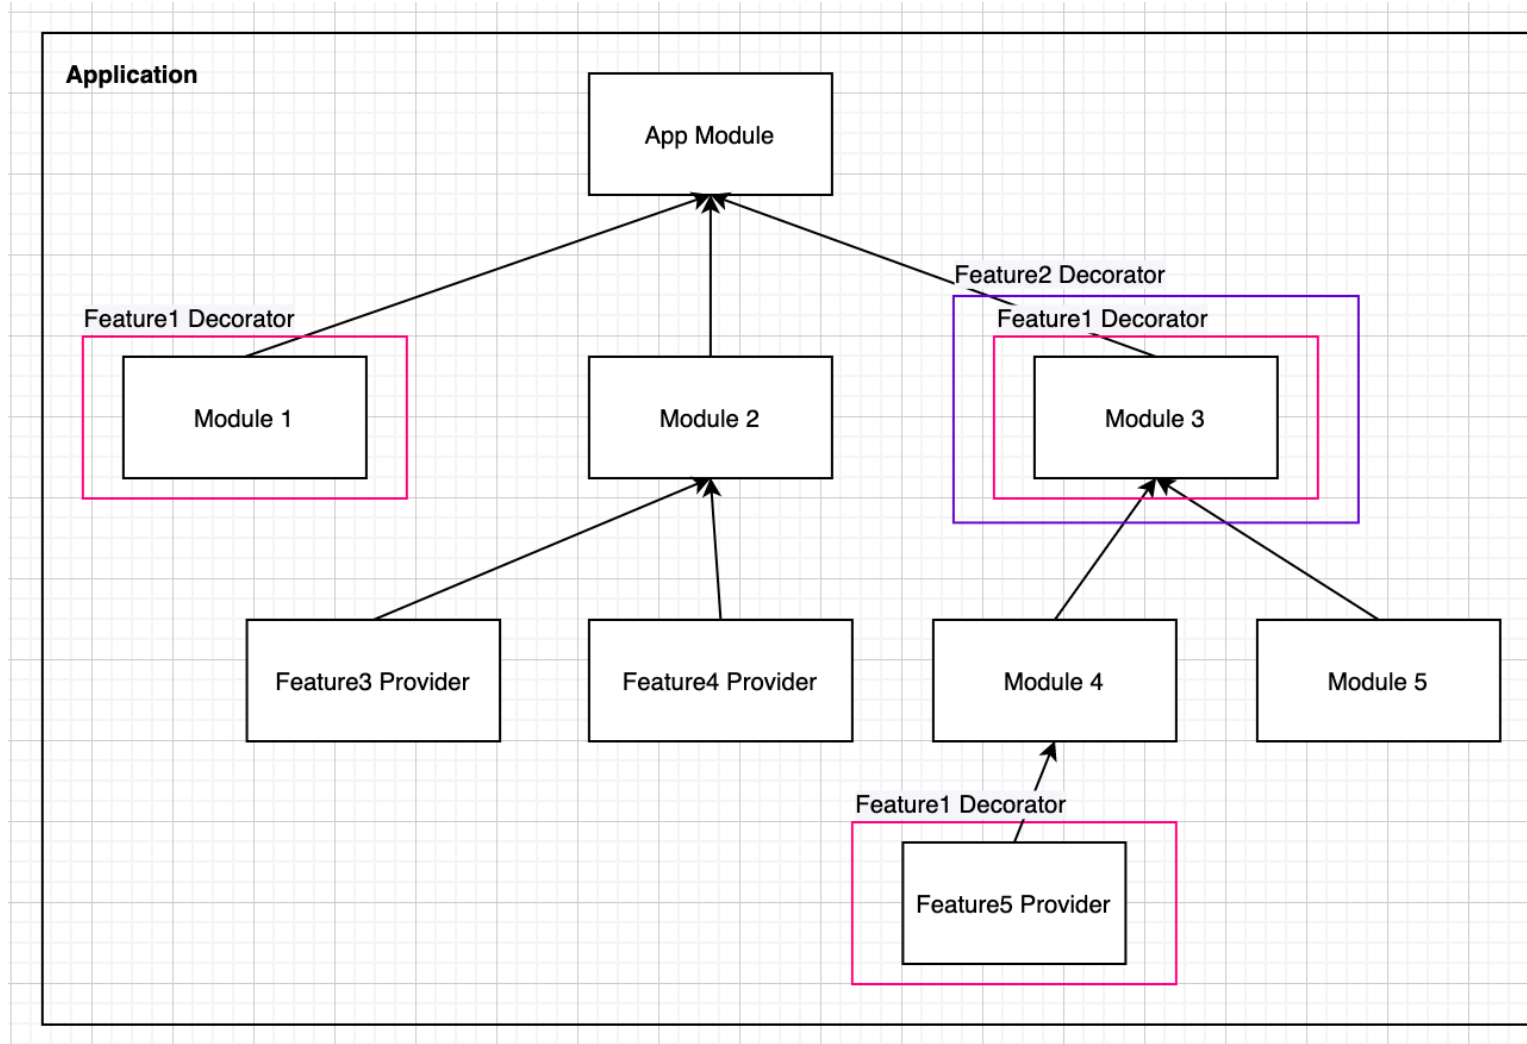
Application

App Module

Feature1 Decorator

Module 1

Module 2

Feature2 Decorator

Feature1 Decorator

Module 3

Feature3 Provider

Feature4 Provider

Module 4

Module 5

Feature1 Decorator

Feature5 Provider